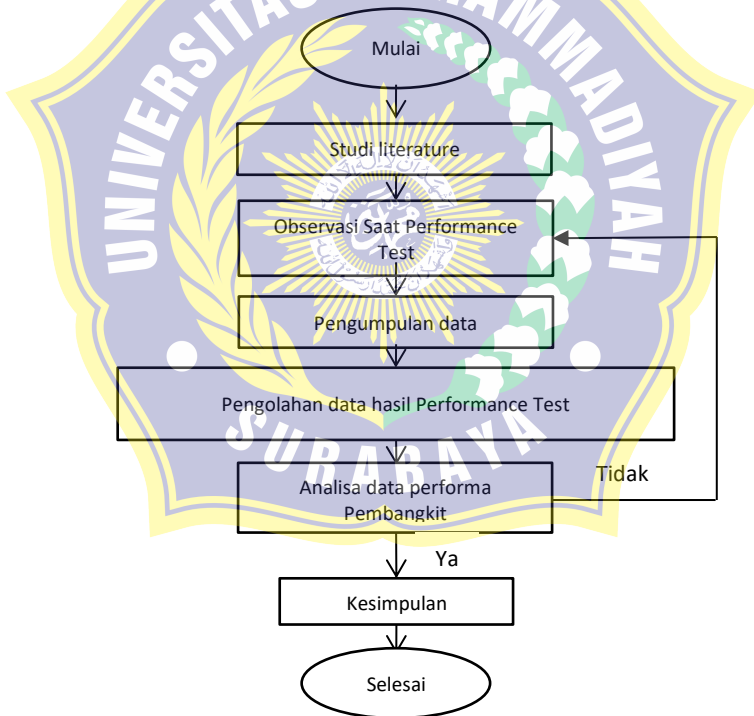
UNIVERSITAS MUHAMMADIYAH SURABAYA

Mulai

Studi literature

Observasi Saat Performance Test

Pengumpulan data

Pengolahan data hasil Performance Test

Analisa data performa Pembangkit

Tidak

Ya

Kesimpulan

Selesai